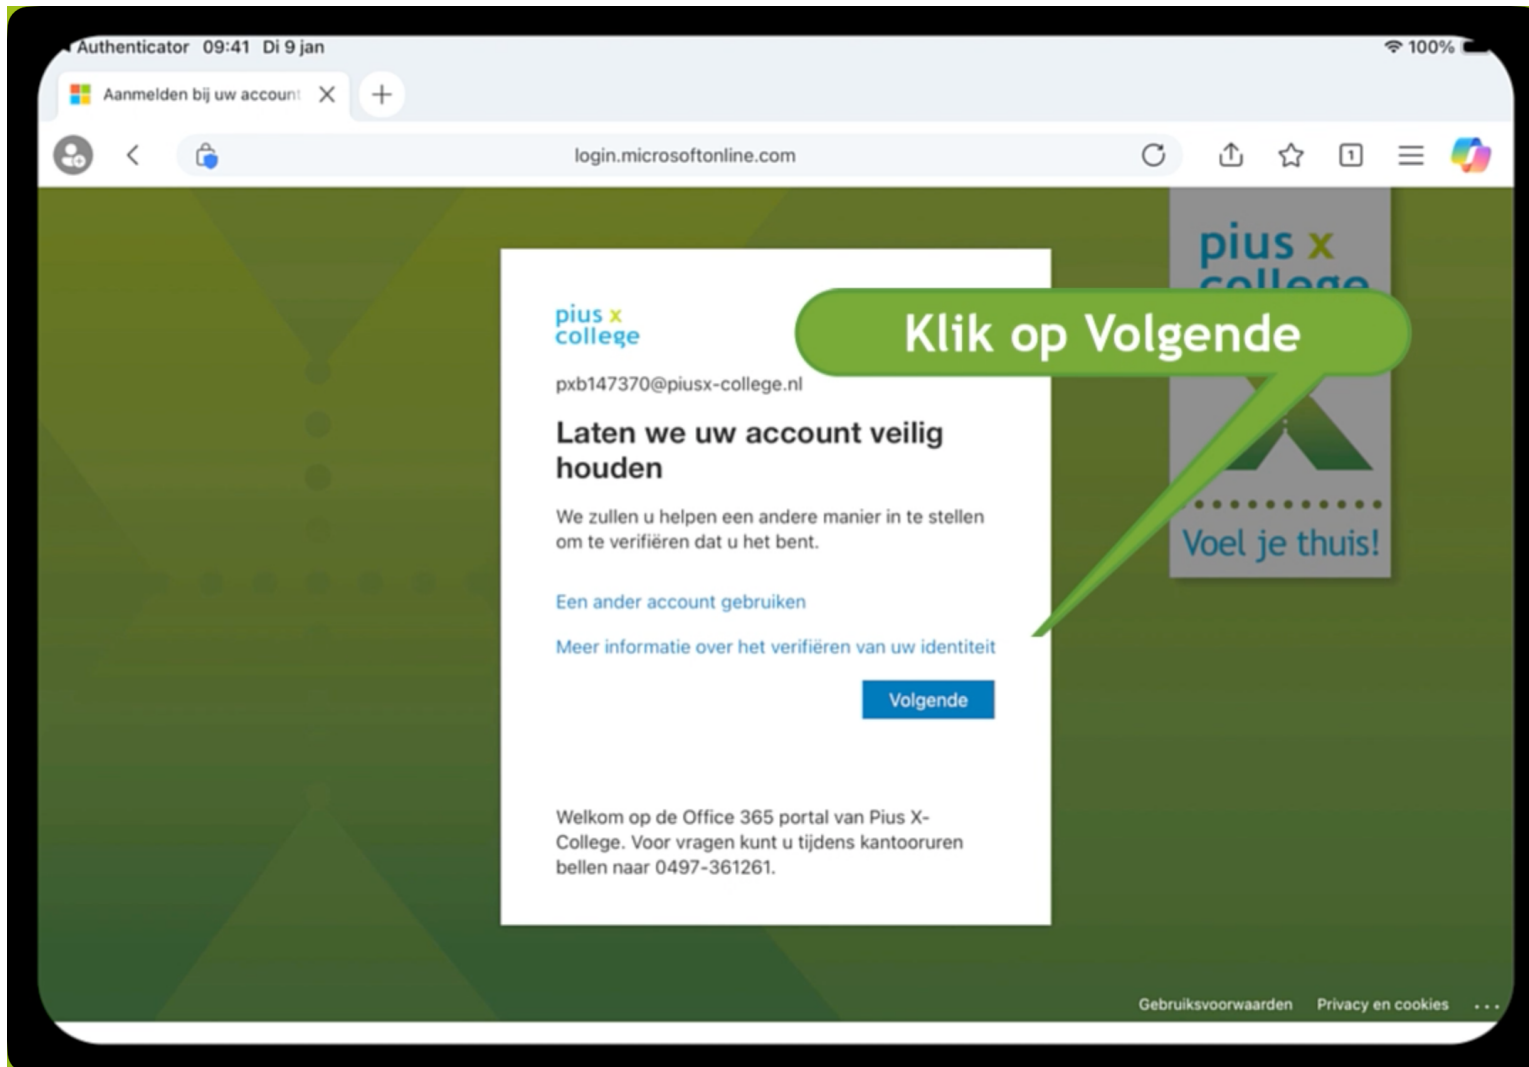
◂ Authenticator 09:41 Di 9 jan
100%

Aanmelden bij uw account

login.microsoftonline.com

pius x college

Klik op Volgende

pius x college

pxb147370@piusx-college.nl

Laten we uw account veilig houden

We zullen u helpen een andere manier in te stellen om te verifiëren dat u het bent.

Een ander account gebruiken

Meer informatie over het verifiëren van uw identiteit

Volgende

Welkom op de Office 365 portal van Pius X-College. Voor vragen kunt u tijdens kantooruren bellen naar 0497-361261.

Voel je thuis!

Gebruiksvoorwaarden Privacy en cookies ...